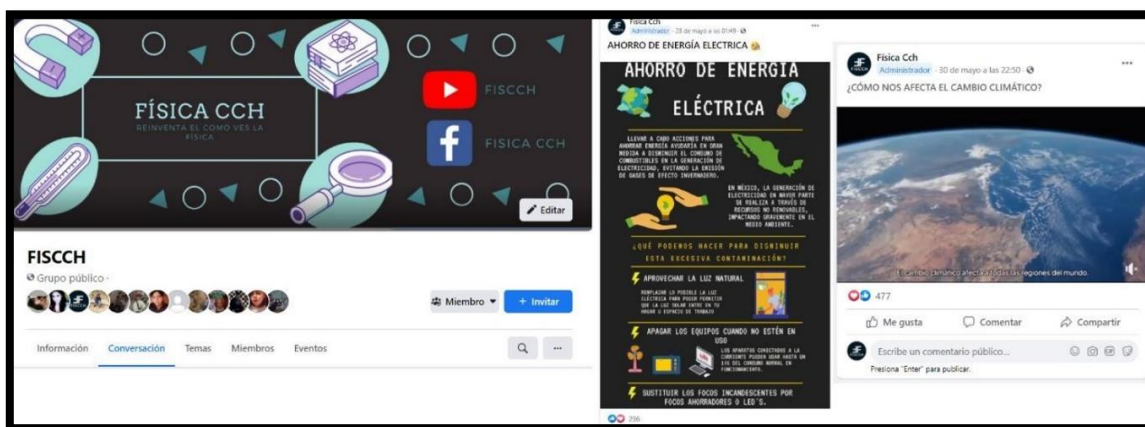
FÍSICA CCH
REINVENTA EL COMO VES LA FÍSICA

FISCCH

FISICA CCH

Editar

FISCCH
Grupo público ·

Miembro ▾
+ Invitar

Información
Conversación
Temas
Miembros
Eventos

Fisica Cch
Administrador · 28 de mayo a las 01:49 ·
AHORRO DE ENERGÍA ELECTRICA

AHORRO DE ENERGÍA ELÉCTRICA

LLEVAR A CABO ACCIONES PARA AHORRAR ENERGÍA AYUDARÍA EN GRAN MEDIDA A DISMINUIR EL CONSUMO DE COMBUSTIBLES EN LA GENERACIÓN DE ELECTRICIDAD, EVITANDO LA EMISIÓN DE GASES DE EFECTO INVERNADERO.

EN MÉXICO, LA GENERACIÓN DE ELECTRICIDAD EN MAYOR PARTE SE REALIZA A TRAVÉS DE RECURSOS NO RENOVABLES, IMPACTANDO GRAVEMENTE EN EL MEDIO AMBIENTE.

¿QUÉ PODEMOS HACER PARA DISMINUIR ESTA EXCESIVA CONTAMINACIÓN?

APROVECHAR LA LUZ NATURAL
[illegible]

APAGAR LOS EQUIPOS CUANDO NO ESTÉN EN USO
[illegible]

SUSTITUIR LOS FOCOS INCANDESCENTES POR FOCOS AHORRADORES O LED'S.

296

Física Cch
Administrador · 30 de mayo a las 22:50 ·
¿CÓMO NOS AFECTA EL CAMBIO CLIMÁTICO?

El cambio climático afecta a todas las regiones del mundo.

477

Me gusta
Comentar
Compartir

Escribe un comentario público...
Presiona "Enter" para publicar.